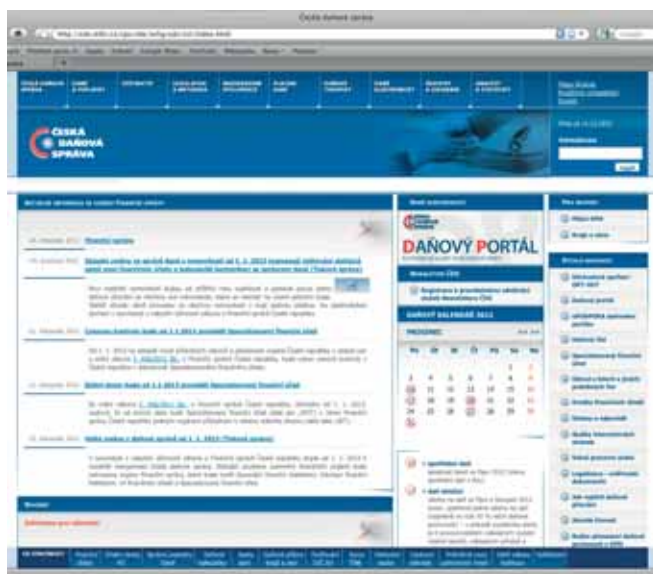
Česká daňová správa

ČESKÁ DAŇOVÁ SPRÁVA

DAŇOVÝ PORTÁL

DAŇOVÝ KALENDÁŘ 2012

PROSINEC

| Po | Út | St | Čt | Pá | So | Ne |
|---|---|---|---|---|---|---|
| | | | | | 1 | 2 |
| 3 | 4 | 5 | 6 | 7 | 8 | 9 |
| 10 | 11 | 12 | 13 | 14 | 15 | 16 |
| 17 | 18 | 19 | 20 | 21 | 22 | 23 |
| 24 | 25 | 26 | 27 | 28 | 29 | 30 |
| 31 | | | | | | |

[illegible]